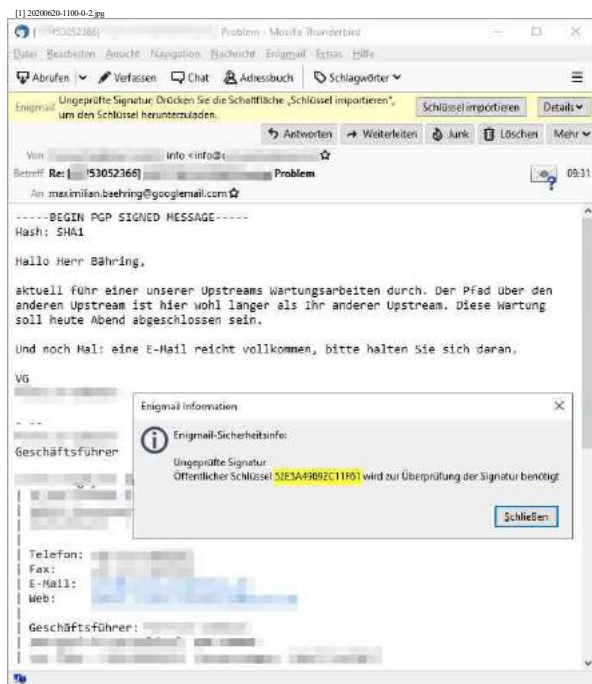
[1] 20200620-1100-0-2.jpg

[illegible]53052366] Problem - Mozilla Thunderbird

Datei Bearbeiten Ansicht Navigation Nachricht Enigmail Extras Hilfe

Abrufen Verfassen Chat Adressbuch Schlagwörter

Enigmail Ungeprüfte Signatur; Drücken Sie die Schaltfläche „Schlüssel importieren", um den Schlüssel herunterzuladen. Schlüssel importieren Details

Antworten Weiterleiten Junk Löschen Mehr

Von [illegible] info <info@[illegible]

Betreff Re: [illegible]53052366] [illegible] Problem 09:31

An maximilian.baehring@googlemail.com

-----BEGIN PGP SIGNED MESSAGE-----
Hash: SHA1

Hallo Herr Bähring,

aktuell führ einer unserer Upstreams Wartungsarbeiten durch. Der Pfad über den anderen Upstream ist hier wohl länger als Ihr anderer Upstream. Diese Wartung soll heute Abend abgeschlossen sein.

Und noch Mal: eine E-Mail reicht vollkommen, bitte halten Sie sich daran.

VG
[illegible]

- --
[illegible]

Geschäftsführer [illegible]

Enigmail Information

Enigmail-Sicherheitsinfo:

Ungeprüfte Signatur
Öffentlicher Schlüssel 52E3A49892C11F01 wird zur Überprüfung der Signatur benötigt

Schließen

Telefon: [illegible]
Fax: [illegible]
E-Mail: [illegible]
Web: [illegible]

Geschäftsführer: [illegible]